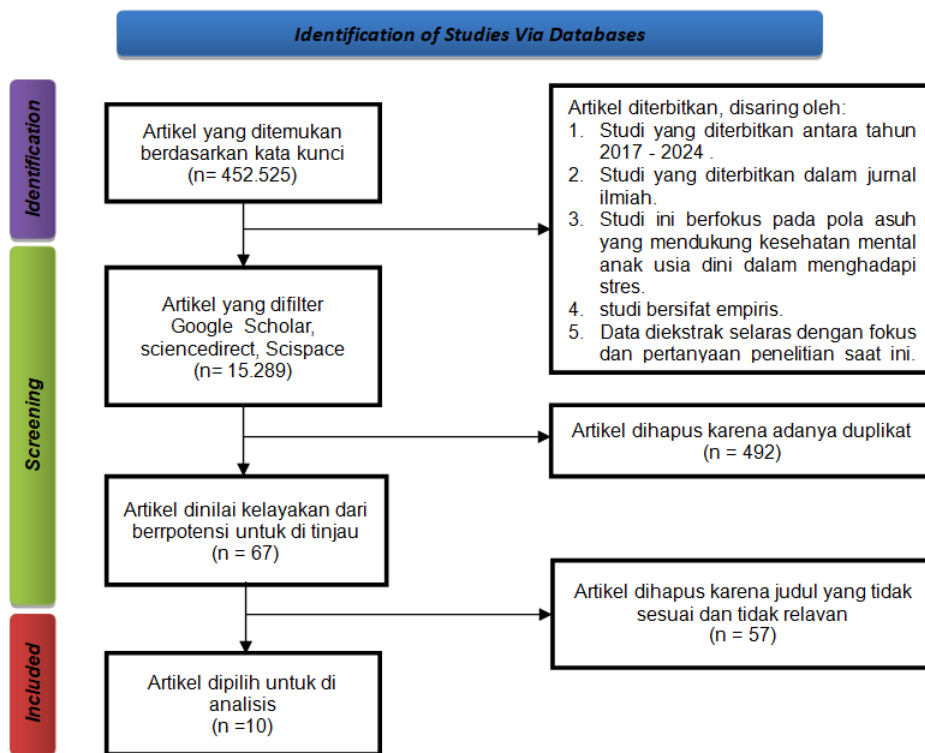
Identification of Studies Via Databases

Identification

Artikel yang ditemukan berdasarkan kata kunci (n= 452.525)

Artikel diterbitkan, disaring oleh:
1. Studi yang diterbitkan antara tahun 2017 - 2024 .
2. Studi yang diterbitkan dalam jurnal ilmiah.
3. Studi ini berfokus pada pola asuh yang mendukung kesehatan mental anak usia dini dalam menghadapi stres.
4. studi bersifat empiris.
5. Data diekstrak selaras dengan fokus dan pertanyaan penelitian saat ini.

Screening

Artikel yang difilter Google Scholar, sciencedirect, Scispace (n= 15.289)

Artikel dihapus karena adanya duplikat (n = 492)

Artikel dinilai kelayakan dari berrpotensi untuk di tinjau (n = 67)

Artikel dihapus karena judul yang tidak sesuai dan tidak relavan (n = 57)

Included

Artikel dipilih untuk di analisis (n =10)